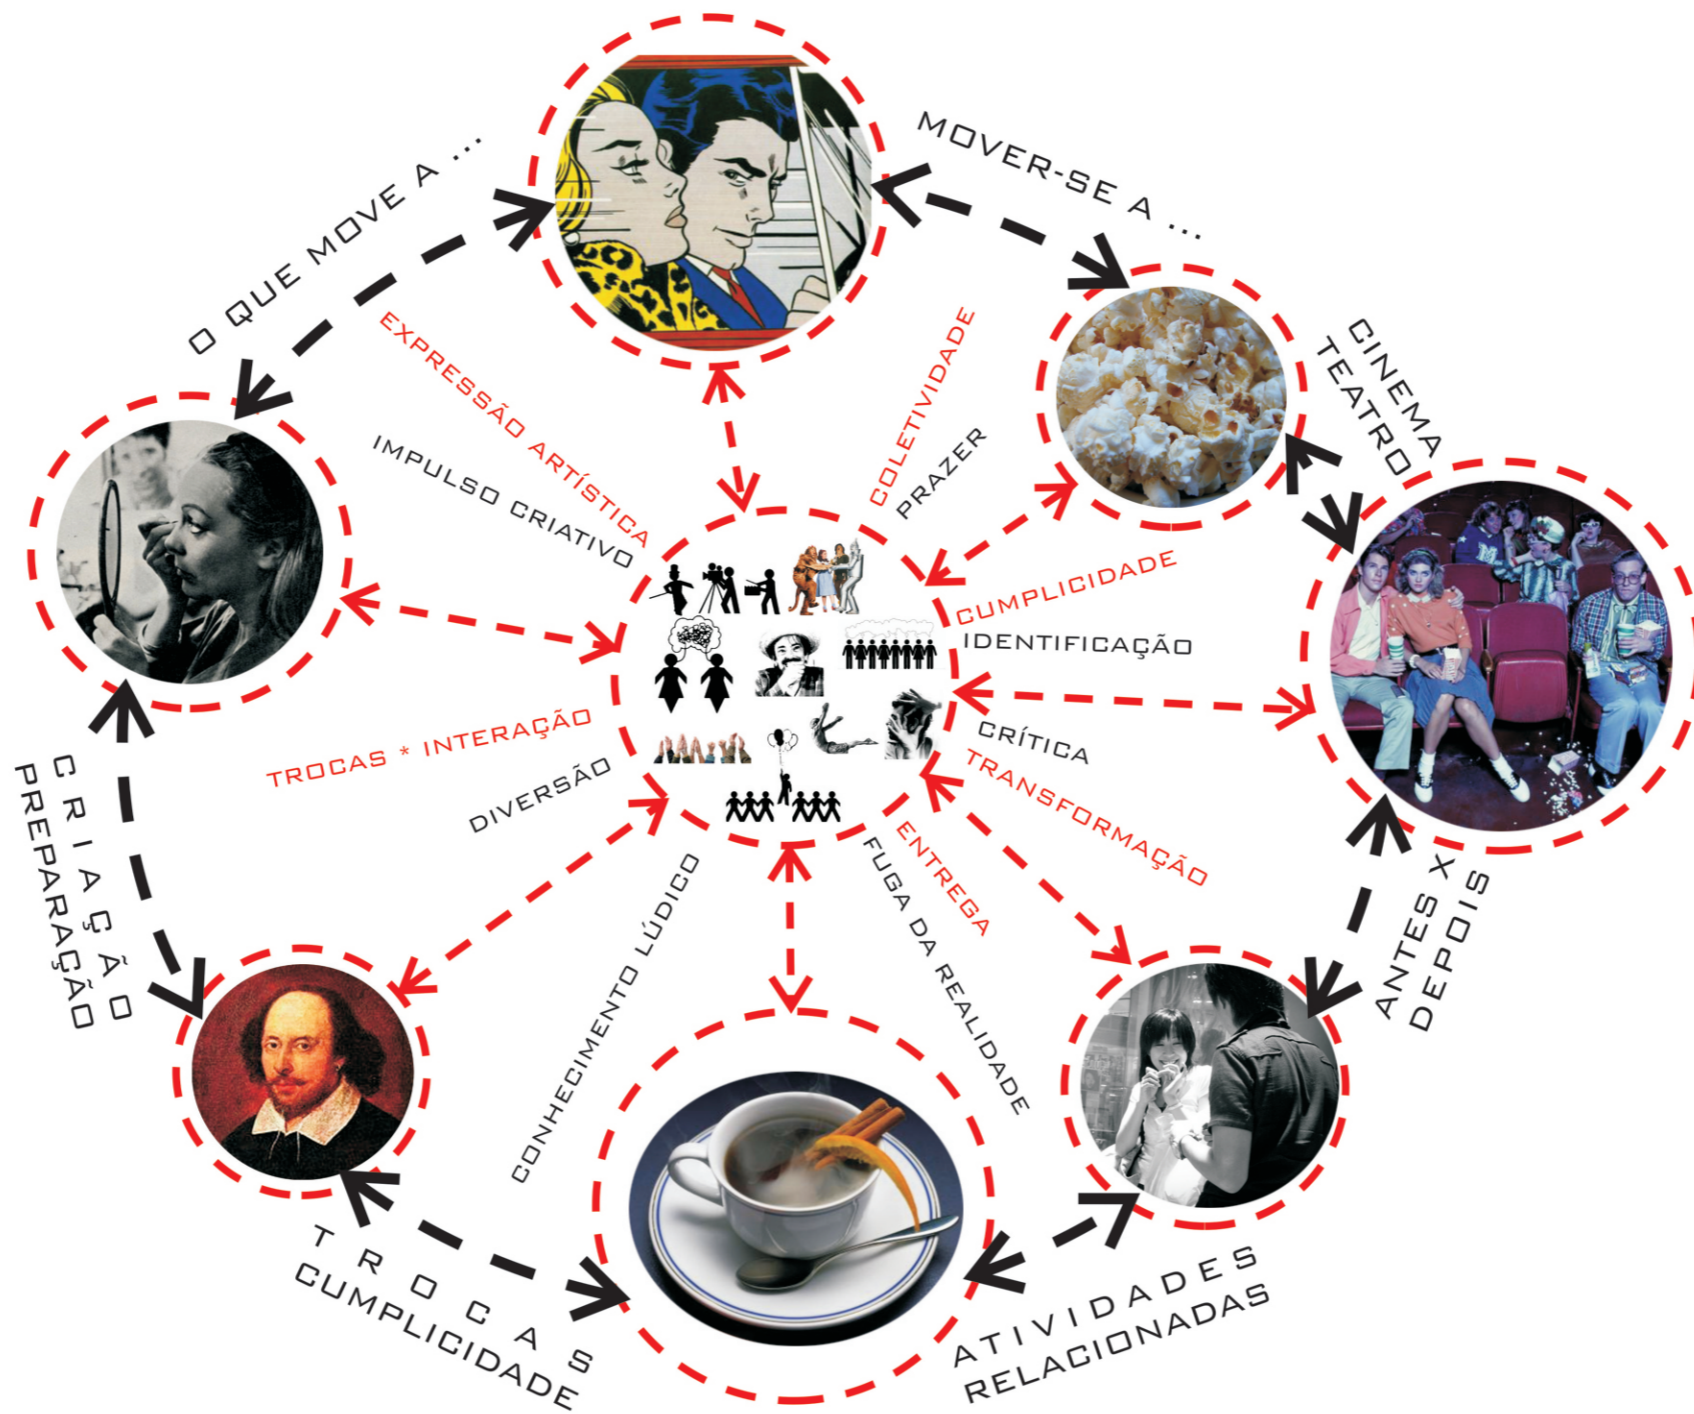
O QUE MOVE A ...

MOVER-SE A ...

EXPRESSÃO ARTÍSTICA

IMPULSO CRIATIVO

COLETIVIDADE

PRAZER

CINEMA
TEATRO

CUMPLICIDADE

IDENTIFICAÇÃO

CRÍTICA

TRANSFORMAÇÃO

TROCAS * INTERAÇÃO

DIVERSÃO

CRIAÇÃO
PREPARAÇÃO

ENTREGA

FUGA DA REALIDADE

CONHECIMENTO LÚDICO

ANTES X
DEPOIS

TROCAS
CUMPLICIDADE

ATIVIDADES
RELACIONADAS